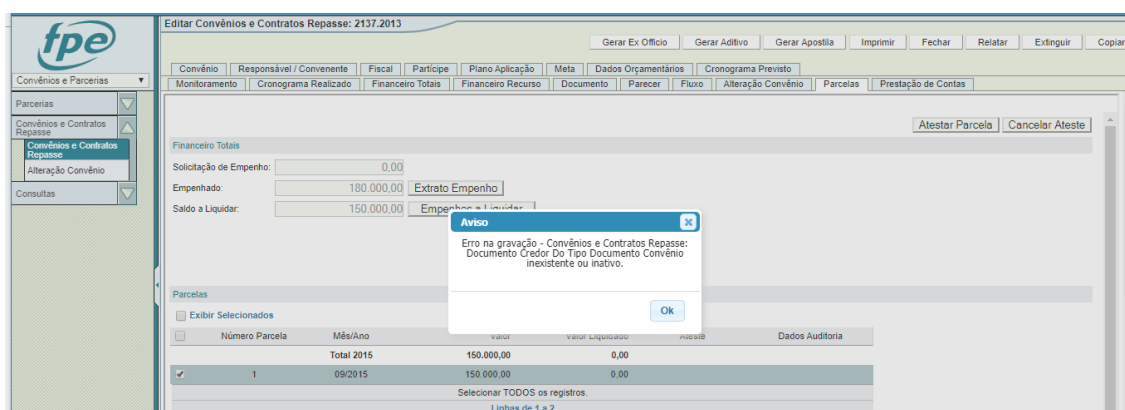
fpe

Convênios e Parcerias

Parcerias

Convênios e Contratos Repasse

Convênios e Contratos Repasse

Alteração Convênio

Consultas

Editar Convênios e Contratos Repasse: 2137.2013

Gerar Ex Officio | Gerar Aditivo | Gerar Apostila | Imprimir | Fechar | Relatar | Extinguir | Copiar

Convênio | Responsável / Convenente | Fiscal | Partícipe | Plano Aplicação | Meta | Dados Orçamentários | Cronograma Previsto

Monitoramento | Cronograma Realizado | Financeiro Totais | Financeiro Recurso | Documento | Parecer | Fluxo | Alteração Convênio | Parcelas | Prestação de Contas

Atestar Parcela | Cancelar Ateste

Financeiro Totais

Solicitação de Empenho: 0,00

Empenhado: 180.000,00 Extrato Empenho

Saldo a Liquidar: 150.000,00 Empenhos a Liquidar

Aviso

Erro na gravação - Convênios e Contratos Repasse: Documento Credor Do Tipo Documento Convênio inexistente ou inativo.

Ok

Parcelas

Exibir Selecionados

| | Número Parcela | Mês/Ano | Valor | Valor Liquidado | Ateste | Dados Auditoria |
|---|---|---|---|---|---|---|
| | | Total 2015 | 150.000,00 | 0,00 | | |
| ✔ | 1 | 09/2015 | 150.000,00 | 0,00 | | |

Selecionar TODOS os registros.

Linhas de 1 a 2